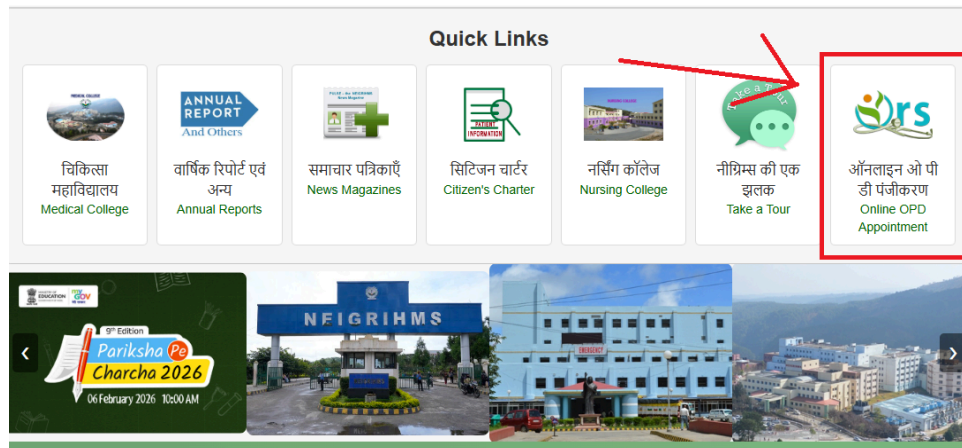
Quick Links

MEDICAL COLLEGE

चिकित्सा महाविद्यालय
Medical College

ANNUAL REPORT
And Others

वार्षिक रिपोर्ट एवं अन्य
Annual Reports

PATIENT INFORMATION

समाचार पत्रिकाएँ
News Magazines

सिटिजन चार्टर
Citizen's Charter

नर्सिंग कॉलेज
Nursing College

Take a Tour

नीग्रिम्स की एक झलक
Take a Tour

ors

ऑनलाइन ओ पी डी पंजीकरण
Online OPD Appointment

DEPARTMENT OF EDUCATION
MY GOV

9th Edition
Pariksha Pe Charcha 2026
06 February 2026 10:00 AM

NEIGRIHMS

EMERGENCY

‹
›